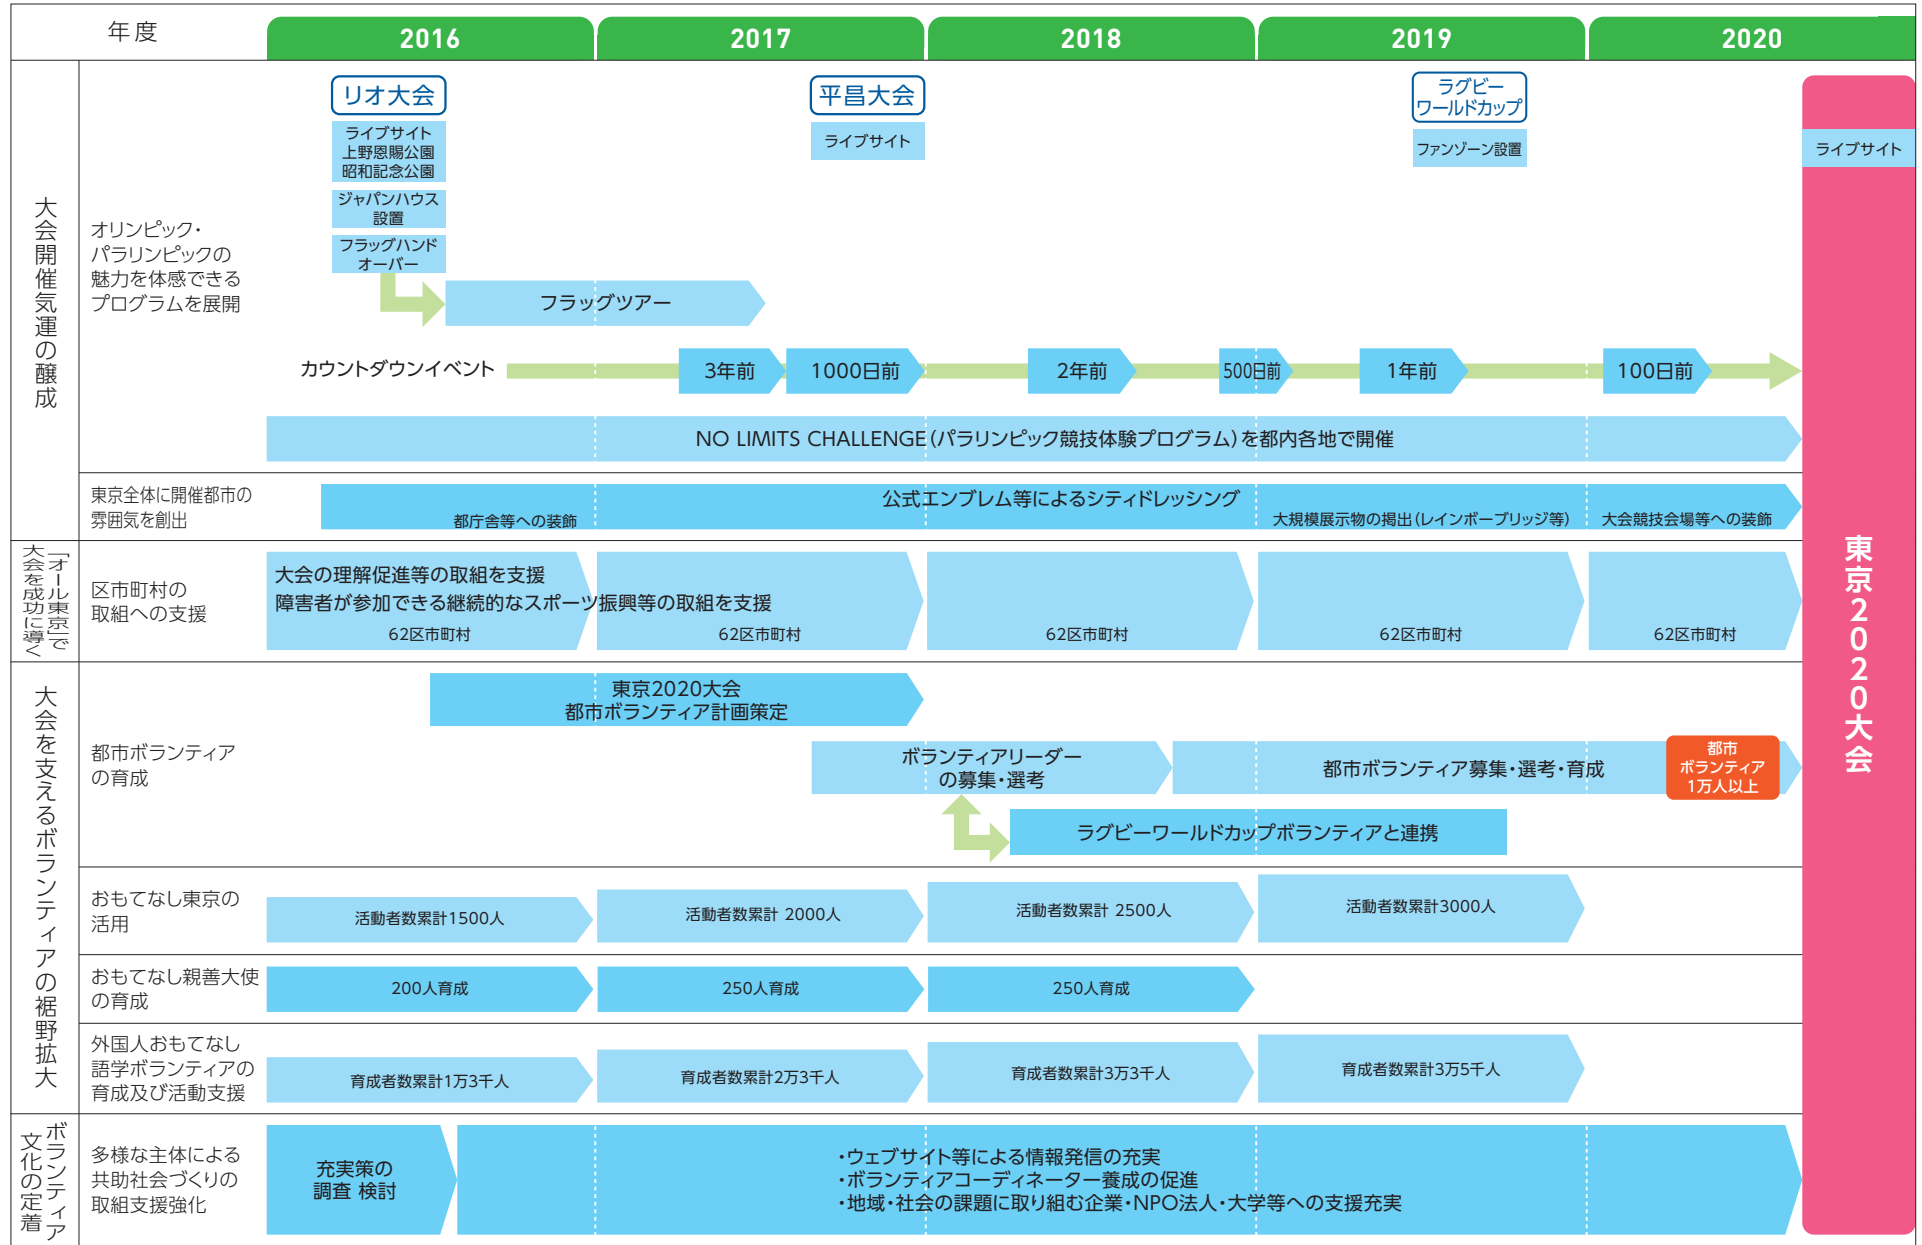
年度

2016

2017

2018

2019

2020

大会開催気運の醸成

オリンピック・パラリンピックの魅力を体感できるプログラムを展開

リオ大会

ライブサイト 上野恩賜公園 昭和記念公園

ジャパンハウス設置

フラッグハンドオーバー

平昌大会

ライブサイト

ラグビーワールドカップ

ファンゾーン設置

ライブサイト

フラッグツアー

カウントダウンイベント

3年前

1000日前

2年前

500日前

1年前

100日前

NO LIMITS CHALLENGE(パラリンピック競技体験プログラム)を都内各地で開催

東京全体に開催都市の雰囲気を創出

公式エンブレム等によるシティドレッシング

都庁舎等への装飾

大規模展示物の掲出(レインボーブリッジ等)

大会競技会場等への装飾

「オール東京」で大会を成功に導く

区市町村の取組への支援

大会の理解促進等の取組を支援

障害者が参加できる継続的なスポーツ振興等の取組を支援

62区市町村

62区市町村

62区市町村

62区市町村

62区市町村

大会を支えるボランティアの裾野拡大

都市ボランティアの育成

東京2020大会 都市ボランティア計画策定

ボランティアリーダーの募集・選考

都市ボランティア募集・選考・育成

都市ボランティア1万人以上

ラグビーワールドカップボランティアと連携

おもてなし東京の活用

活動者数累計1500人

活動者数累計 2000人

活動者数累計 2500人

活動者数累計3000人

おもてなし親善大使の育成

200人育成

250人育成

250人育成

外国人おもてなし語学ボランティアの育成及び活動支援

育成者数累計1万3千人

育成者数累計2万3千人

育成者数累計3万3千人

育成者数累計3万5千人

ボランティア文化の定着

多様な主体による共助社会づくりの取組支援強化

充実策の調査 検討

・ウェブサイト等による情報発信の充実
・ボランティアコーディネーター養成の促進
・地域・社会の課題に取り組む企業・NPO法人・大学等への支援充実

東京2020大会